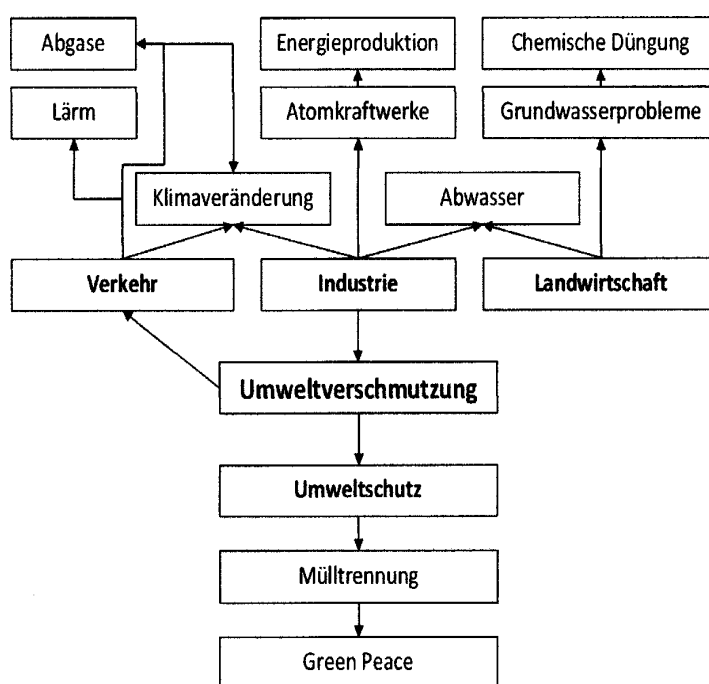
Abgase

Energieproduktion

Chemische Düngung

Lärm

Atomkraftwerke

Grundwasserprobleme

Klimaveränderung

Abwasser

Verkehr

Industrie

Landwirtschaft

Umweltverschmutzung

Umweltschutz

Mülltrennung

Green Peace